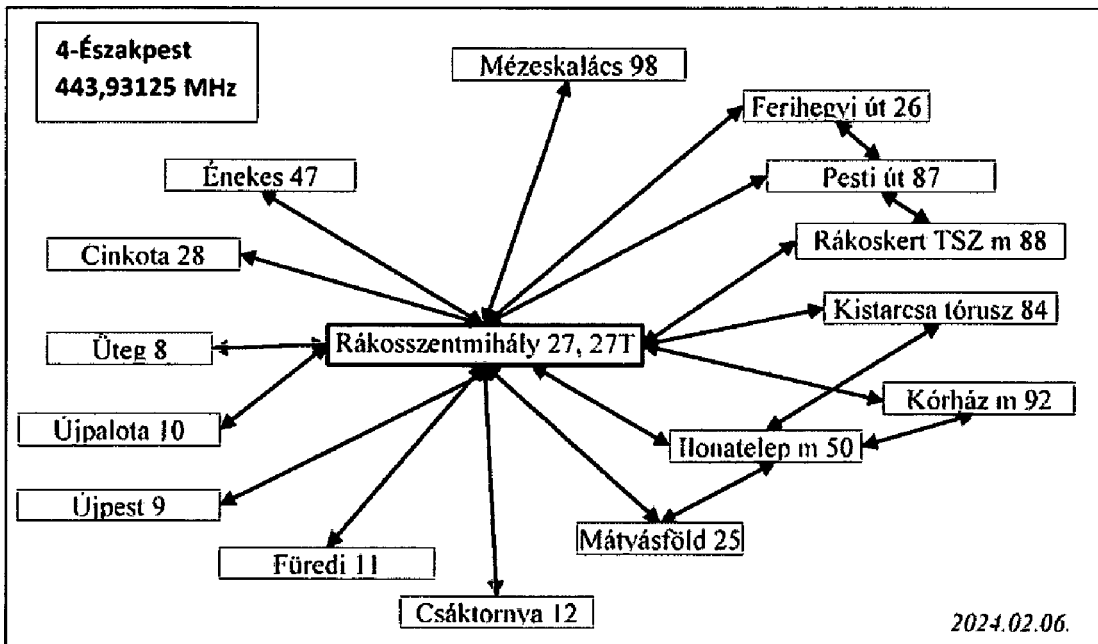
4-Északpest
443,93125 MHz

Mézeskalács 98

Ferihegyi út 26

Énekes 47

Pesti út 87

Cinkota 28

Rákoskert TSZ m 88

Kistarcsa tórusz 84

Üteg 8

Rákosszentmihály 27, 27T

Kórház m 92

Újpalota 10

Ilonatelep m 50

Újpest 9

Mátyásföld 25

Füredi 11

Csáktornya 12

2024.02.06.